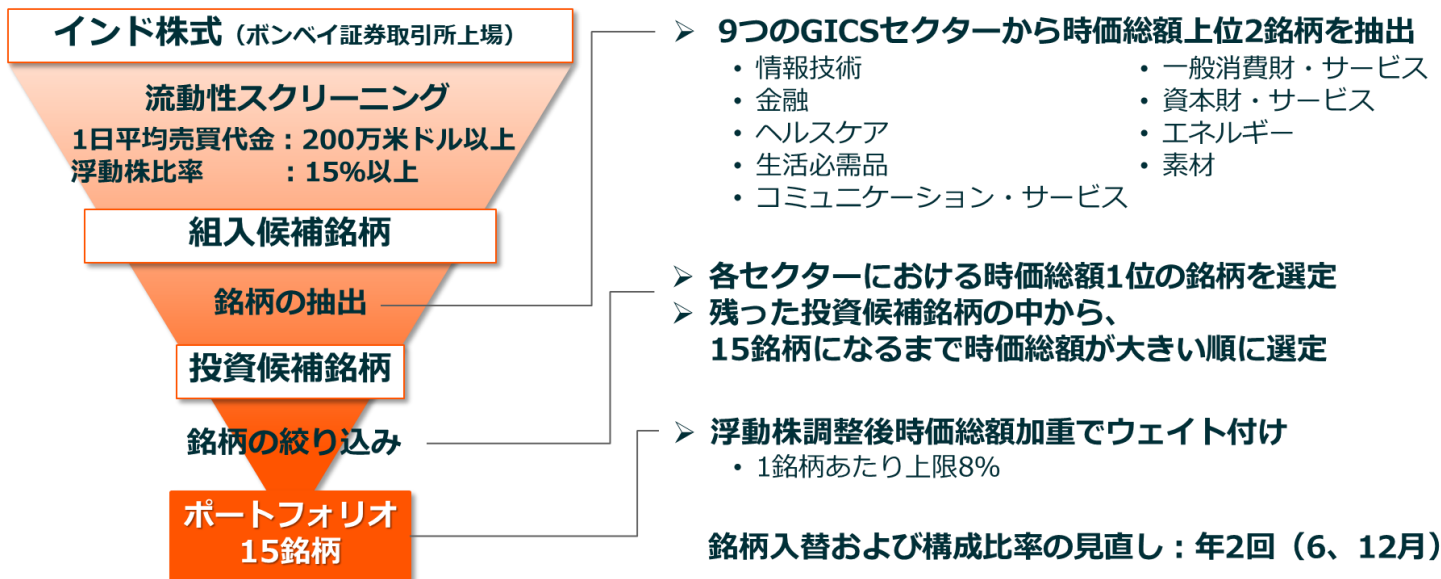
インド株式（ボンベイ証券取引所上場）

流動性スクリーニング
1日平均売買代金：200万米ドル以上
浮動株比率　：15%以上

組入候補銘柄

銘柄の抽出

投資候補銘柄

銘柄の絞り込み

ポートフォリオ
15銘柄

➢ 9つのGICSセクターから時価総額上位2銘柄を抽出
• 情報技術
• 金融
• ヘルスケア
• 生活必需品
• コミュニケーション・サービス
• 一般消費財・サービス
• 資本財・サービス
• エネルギー
• 素材

➢ 各セクターにおける時価総額1位の銘柄を選定
➢ 残った投資候補銘柄の中から、15銘柄になるまで時価総額が大きい順に選定

➢ 浮動株調整後時価総額加重でウェイト付け
• 1銘柄あたり上限8%

銘柄入替および構成比率の見直し：年2回（6、12月）